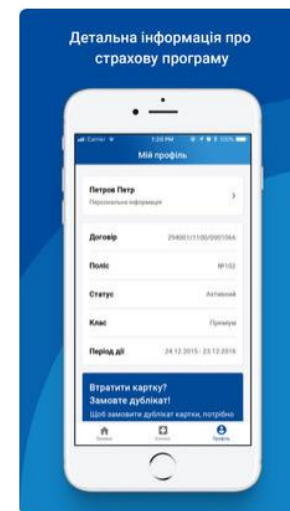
Детальна інформація про страхову програму

Carrier 1:20 PM 100%

Мій профіль

Петров Петр
Персональна інформація

| | |
|---|---|
| Договір | 294001/1100/0001064 |
| Поліс | №102 |
| Статус | Активний |
| Клас | Преміум |
| Період дії | 24.12.2015 - 23.12.2016 |

Втратити картку?
Замовте дублікат!
Щоб замовити дублікат картки, потрібно

Головна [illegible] Профіль